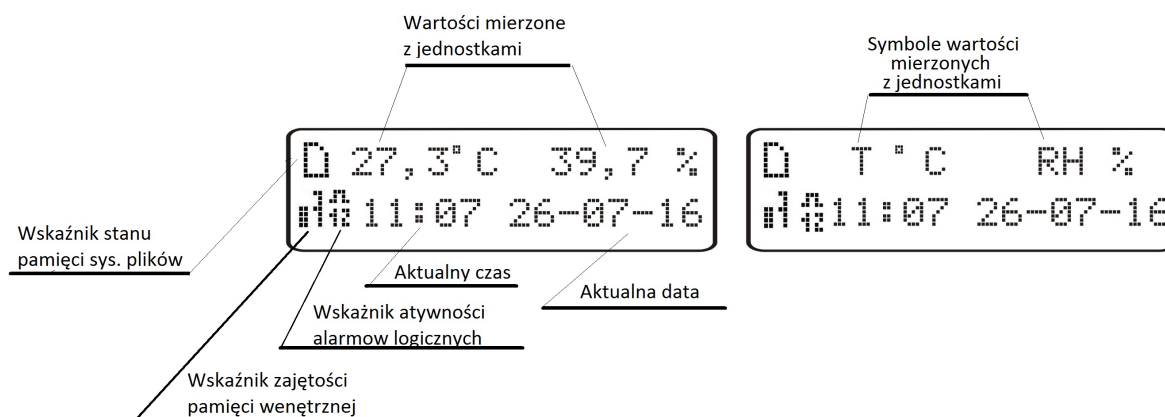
Wartości mierzone z jednostkami

D 27,3°C 39,7 %
11:07 26-07-16

Symbole wartości mierzonych z jednostkami

D T °C RH %
11:07 26-07-16

Wskaźnik stanu pamięci sys. plików

Aktualny czas

Aktualna data

Wskaźnik atywności alarmow logicznych

Wskaźnik zajętości pamięci wenętrznej